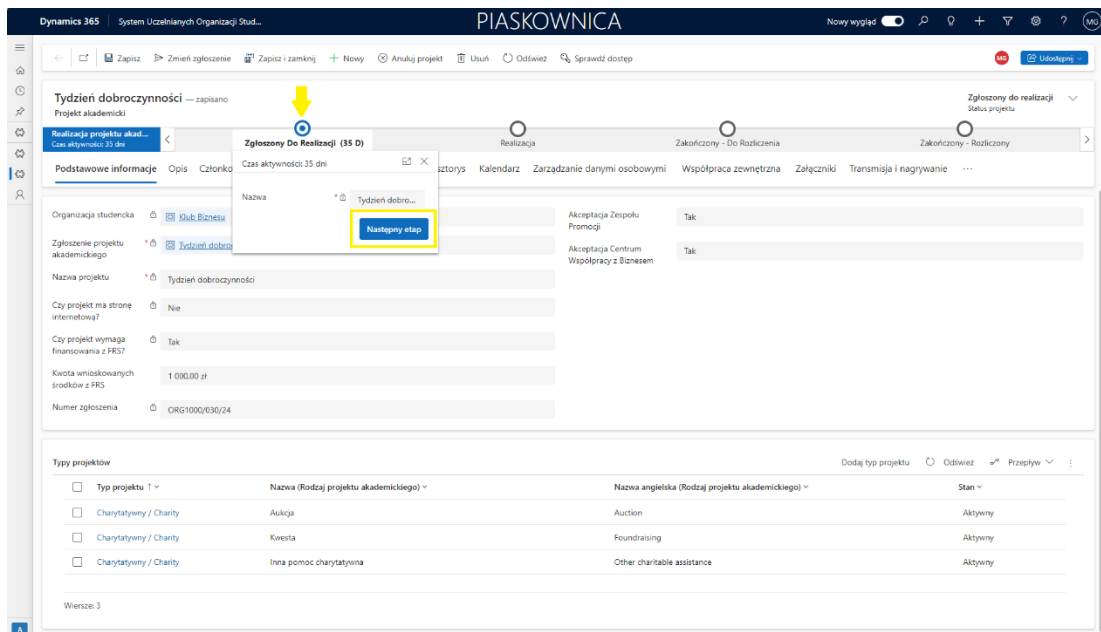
Dynamics 365 | System Uczelnianych Organizacji Stud...

PIASKOWNICA

Nowy wygląd

MG

Zapisz | Zmień zgłoszenie | Zapisz i zamknij | + Nowy | Anuluj projekt | Usuń | Odśwież | Sprawdź dostęp

MG | Udostępnij

Tydzień dobroczynności — zapisano
Projekt akademicki

Zgłoszony do realizacji
Status projektu

Realizacja projektu akad...
Czas aktywności: 35 dni

Zgłoszony Do Realizacji (35 D)

Realizacja

Zakończony - Do Rozliczenia

Zakończony - Rozliczony

Czas aktywności: 35 dni

Nazwa * Tydzień dobro...

Następny etap

Podstawowe informacje | Opis | Członko... | ...sztorys | Kalendarz | Zarządzanie danymi osobowymi | Współpraca zewnętrzna | Załączniki | Transmisja i nagrywanie | ...

Organizacja studencka | Klub Biznesu

Zgłoszenie projektu akademickiego * | Tydzień dobro...

Nazwa projektu * | Tydzień dobroczynności

Czy projekt ma stronę internetową? | Nie

Czy projekt wymaga finansowania z FRS? | Tak

Kwota wnioskowanych środków z FRS | 1 000,00 zł

Numer zgłoszenia | ORG1000/030/24

Akceptacja Zespołu Promocji | Tak

Akceptacja Centrum Współpracy z Biznesem | Tak

Typy projektów

Dodaj typ projektu | Odśwież | Przepływ

| Typ projektu ↑ | Nazwa (Rodzaj projektu akademickiego) | Nazwa angielska (Rodzaj projektu akademickiego) | Stan |
|---|---|---|---|
| Charytatywny / Charity | Aukcja | Auction | Aktywny |
| Charytatywny / Charity | Kwesta | Foundraising | Aktywny |
| Charytatywny / Charity | Inna pomoc charytatywna | Other charitable assistance | Aktywny |

Wiersze: 3